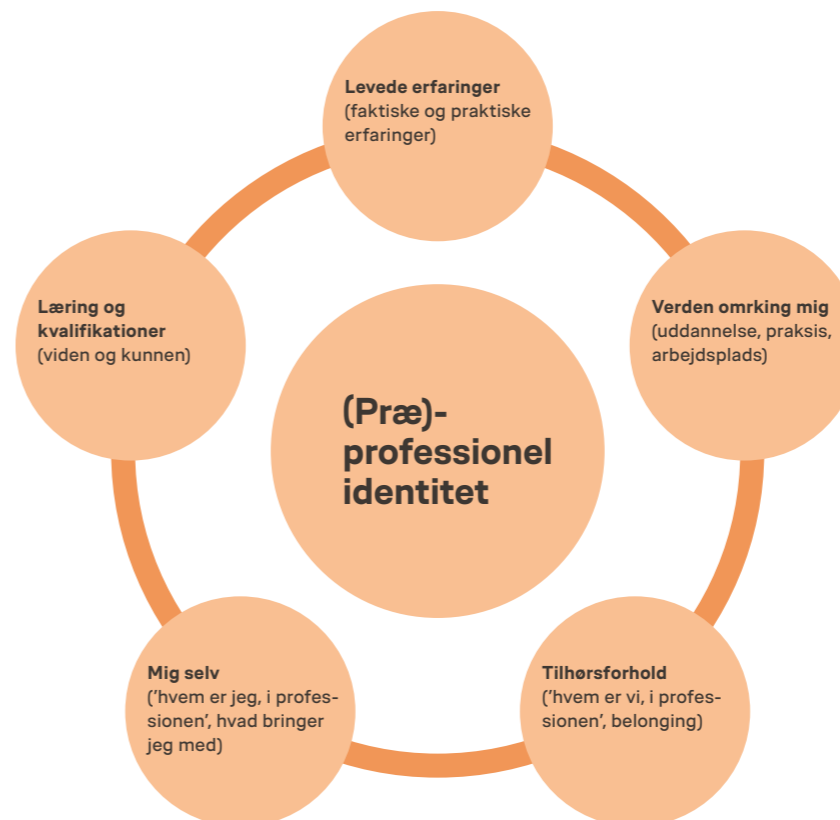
Levede erfaringer
(faktiske og praktiske erfaringer)

Verden omrking mig
(uddannelse, praksis, arbejdsplads)

Tilhørsforhold
('hvem er vi, i professionen', belonging)

Mig selv
('hvem er jeg, i professionen', hvad bringer jeg med)

Læring og kvalifikationer
(viden og kunnen)

(Præ)-
professionel
identitet